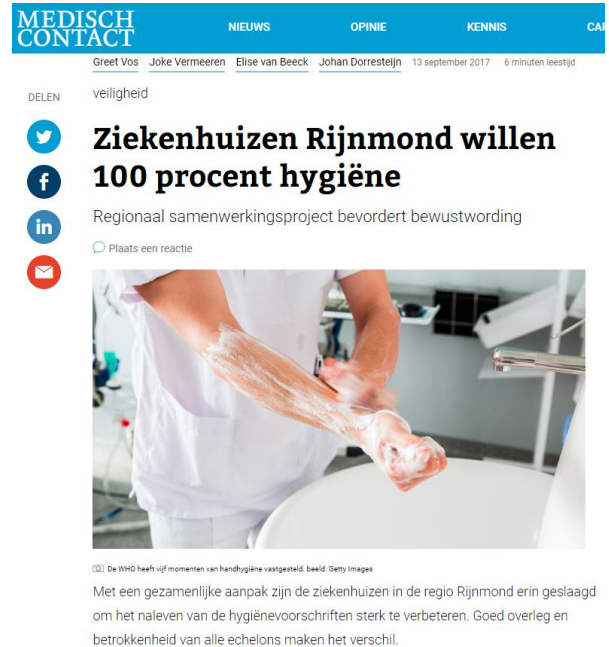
MEDISCH CONTACT

NIEUWS OPINIE KENNIS CAR

Greet Vos Joke Vermeeren Elise van Beeck Johan Dorresteijn 13 september 2017 6 minuten leestijd

DELEN

veiligheid

Ziekenhuizen Rijnmond willen 100 procent hygiëne

Regionaal samenwerkingsproject bevordert bewustwording

Plaats een reactie

De WHO heeft vijf momenten van handhygiëne vastgesteld. beeld: Getty Images

Met een gezamenlijke aanpak zijn de ziekenhuizen in de regio Rijnmond erin geslaagd om het naleven van de hygiënevoorschriften sterk te verbeteren. Goed overleg en betrokkenheid van alle echelons maken het verschil.